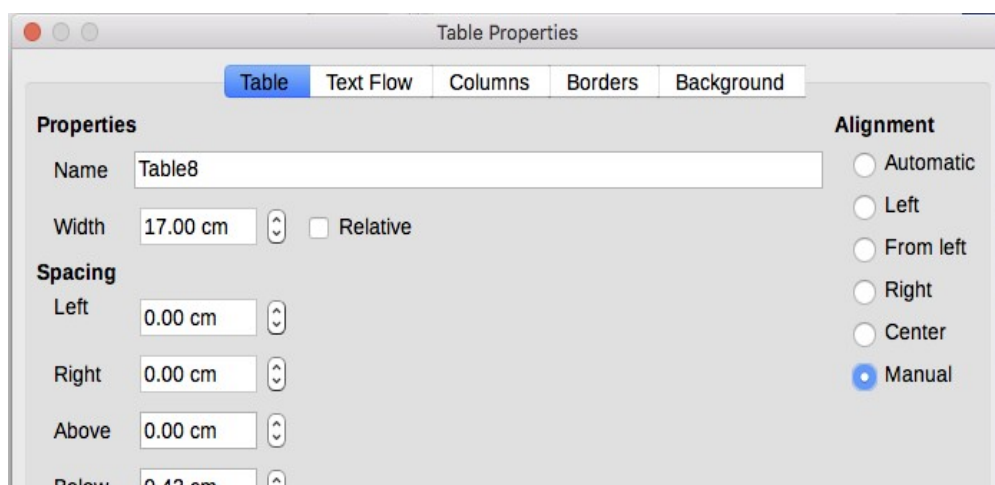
Table Properties

Table | Text Flow | Columns | Borders | Background

Properties

Name Table8

Width 17.00 cm Relative

Spacing

Left 0.00 cm

Right 0.00 cm

Above 0.00 cm

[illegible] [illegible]

Alignment

Automatic

Left

From left

Right

Center

Manual